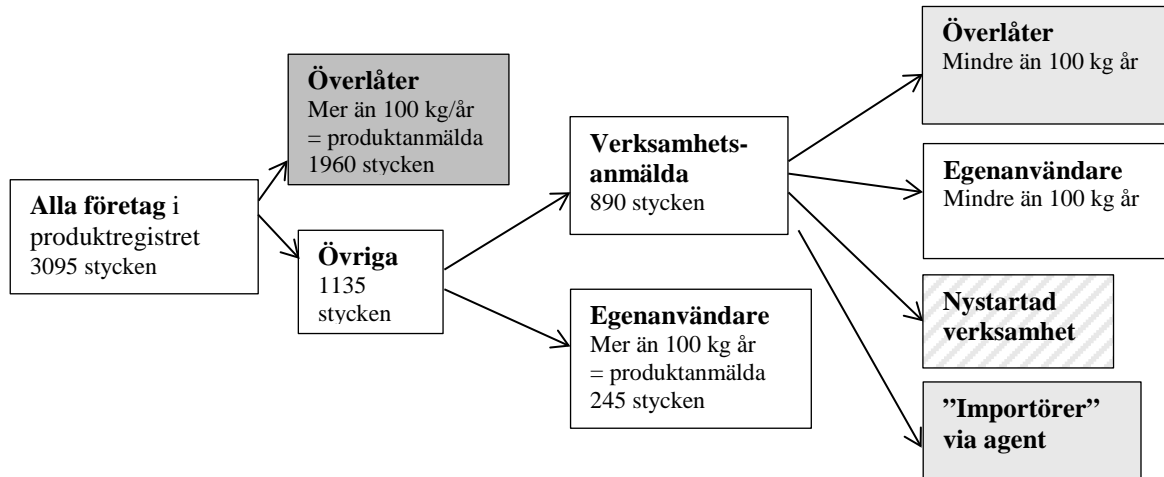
**Alla företag** i produktregistret 3095 stycken

**Överlåter**
Mer än 100 kg/år
= produktanmälda
1960 stycken

**Övriga**
1135
stycken

**Verksamhets-anmälda**
890 stycken

**Egenanvändare**
Mer än 100 kg år
= produktanmälda
245 stycken

**Överlåter**
Mindre än 100 kg år

**Egenanvändare**
Mindre än 100 kg år

**Nystartad verksamhet**

**”Importörer” via agent**